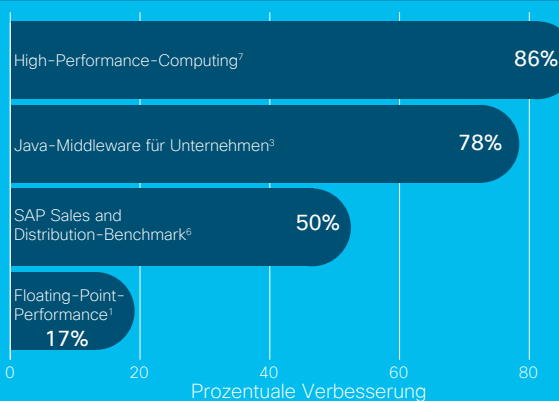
High-Performance-Computing$^{7}$ 86%

Java-Middleware für Unternehmen$^{3}$ 78%

SAP Sales and Distribution-Benchmark$^{6}$ 50%

Floating-Point-Performance$^{1}$ 17%

0 20 40 60 80

Prozentuale Verbesserung